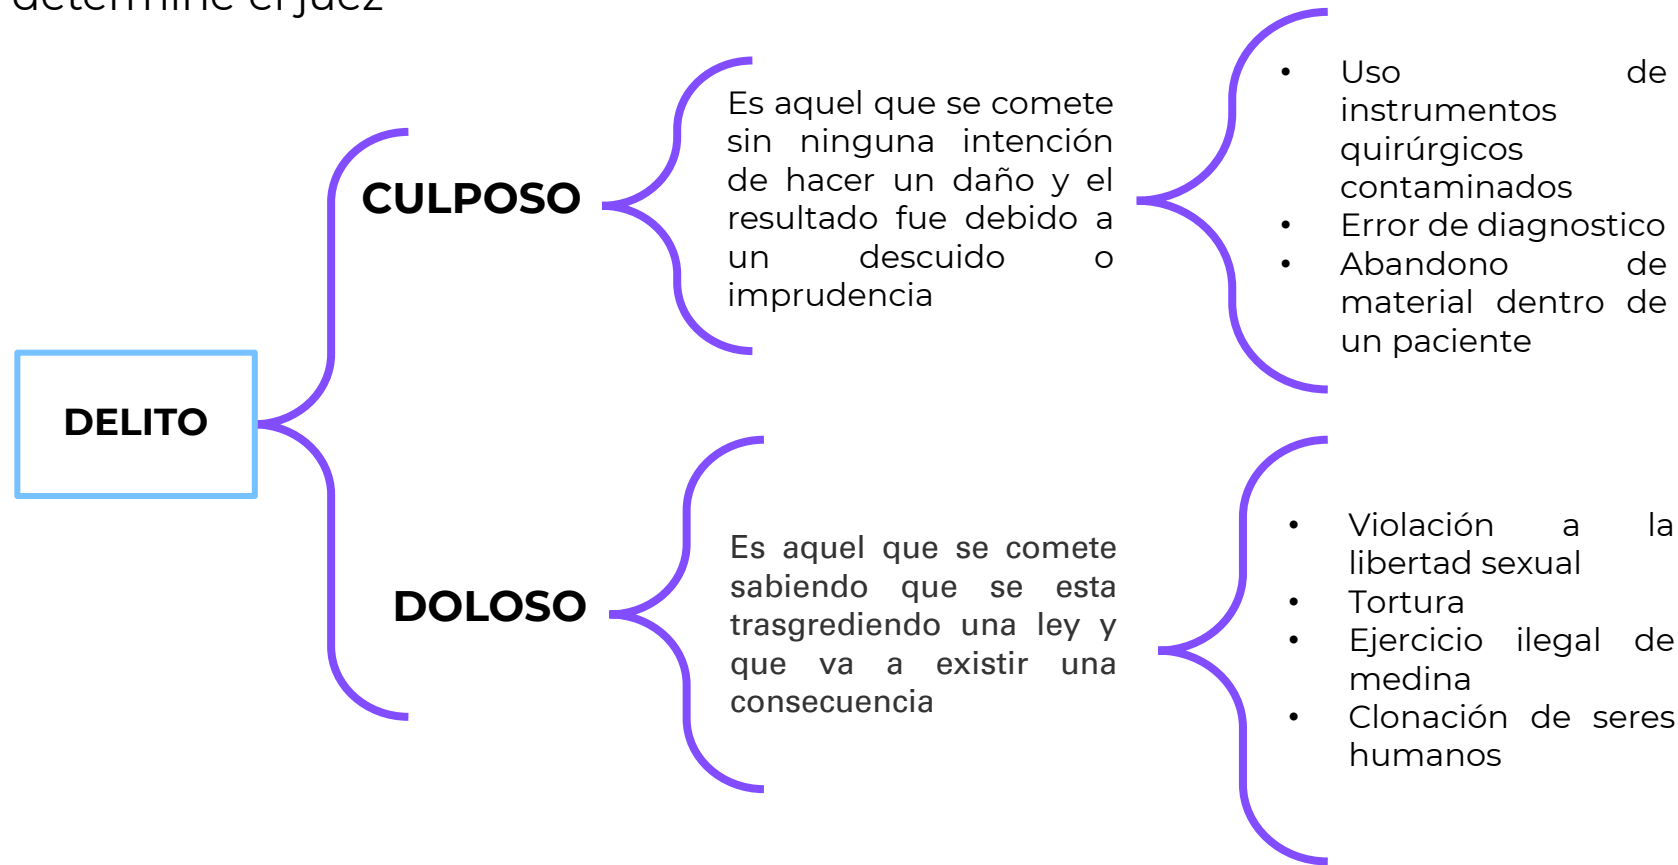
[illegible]

DELITO

CULPOSO

Es aquel que se comete sin ninguna intención de hacer un daño y el resultado fue debido a un descuido o imprudencia

• Uso de instrumentos quirúrgicos contaminados
• Error de diagnostico
• Abandono de material dentro de un paciente

DOLOSO

Es aquel que se comete sabiendo que se esta trasgrediendo una ley y que va a existir una consecuencia

• Violación a la libertad sexual
• Tortura
• Ejercicio ilegal de medina
• Clonación de seres humanos